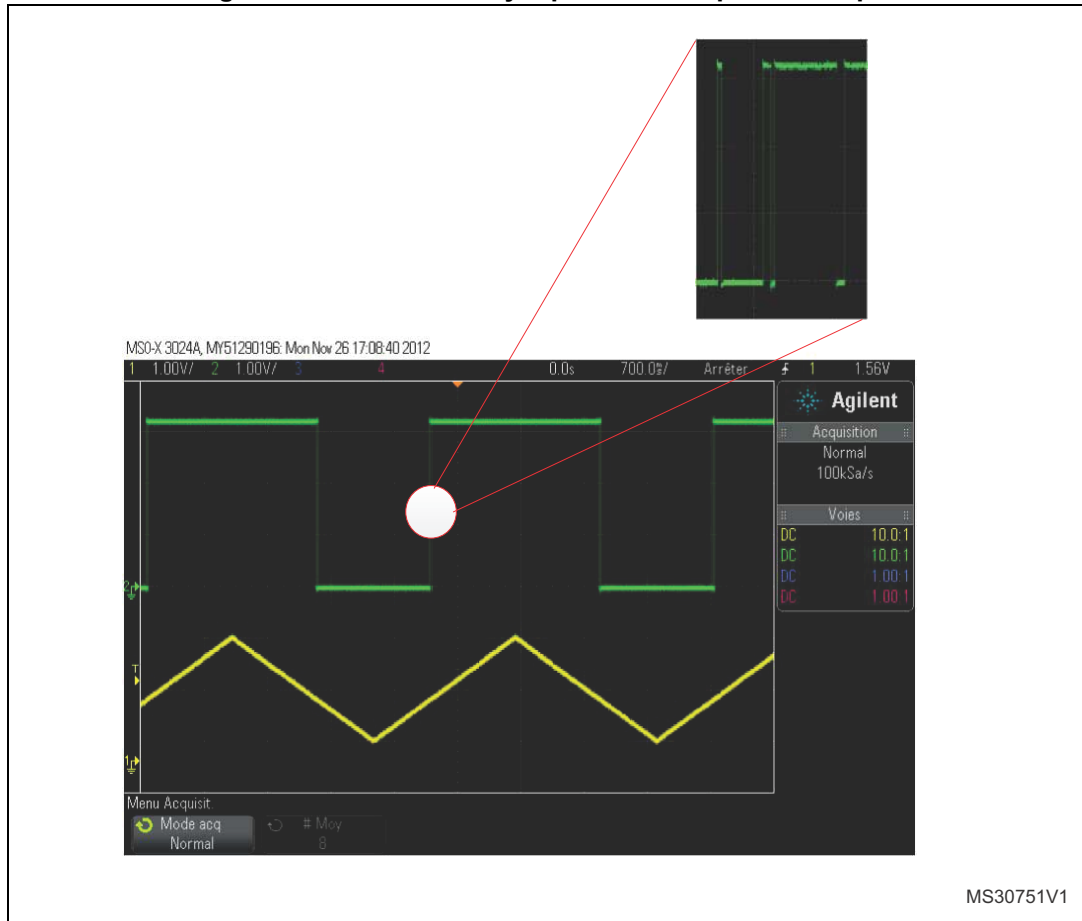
MS0-X 3024A, MY51290196: Mon Nov 26 17:08:40 2012

1 1.00V/ 2 1.00V/ 3 4 0.0s 700.0$/ Arrêter 1 1.56V

Agilent

Acquisition
Normal
100kSa/s

Voies
DC 10.0:1
DC 10.0:1
DC 1.00:1
DC 1.00:1

2
T
1

Menu Acquisit.
Mode acq
Normal
# Moy
8

MS30751V1